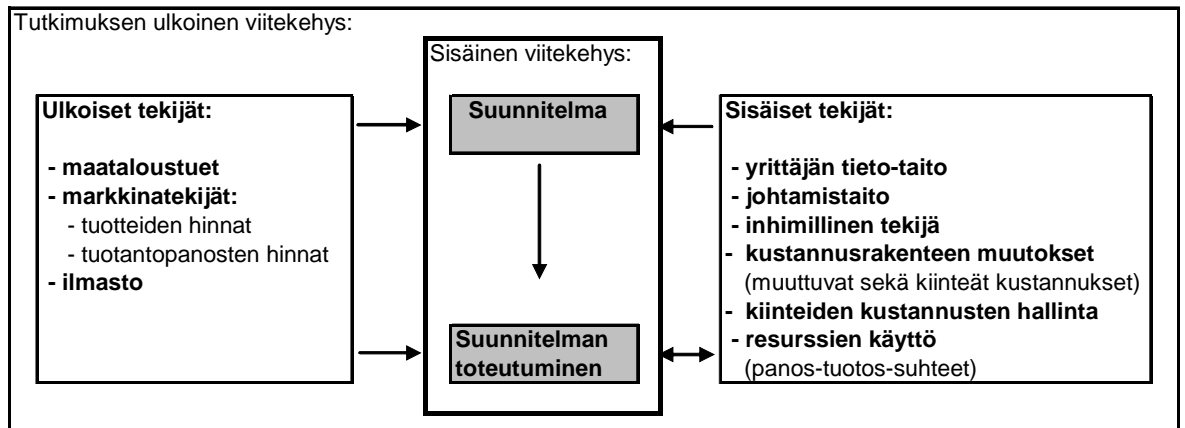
Tutkimuksen ulkoinen viitekehys:

Sisäinen viitekehys:

Suunnitelma

Suunnitelman toteutuminen

Ulkoiset tekijät:

- maataloustuet
- markkinatekijät:
- tuotteiden hinnat
- tuotantopanosten hinnat
- ilmasto

Sisäiset tekijät:

- yrittäjän tieto-taito
- johtamistaito
- inhimillinen tekijä
- kustannusrakenteen muutokset (muuttuvat sekä kiinteät kustannukset)
- kiinteiden kustannusten hallinta
- resurssien käyttö (panos-tuotos-suhteet)